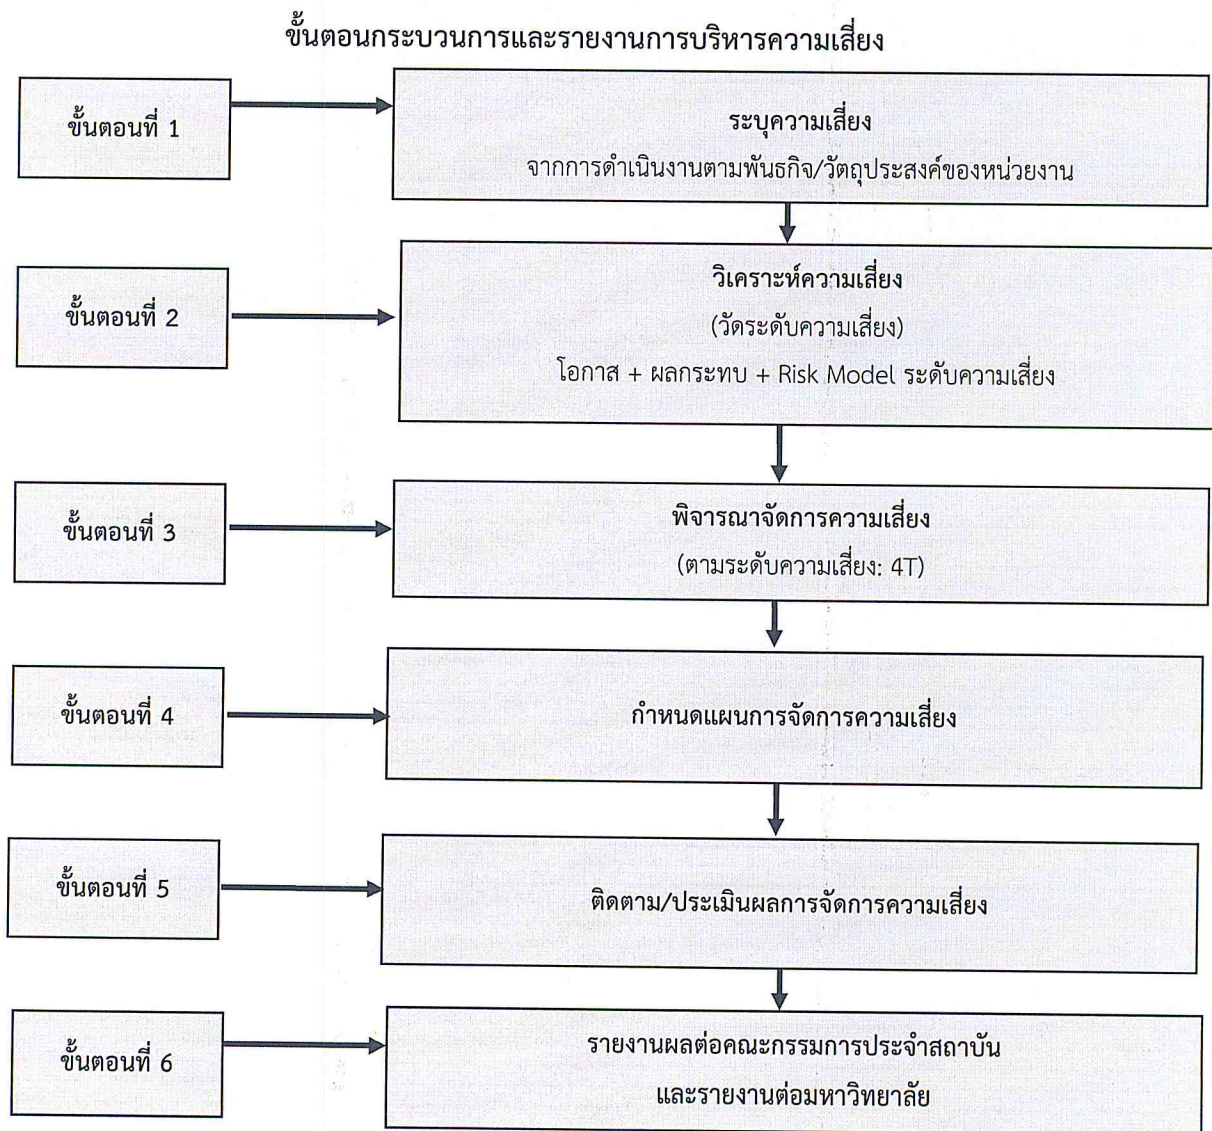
ขั้นตอนกระบวนการและรายงานการบริหารความเสี่ยง

ขั้นตอนที่ 1

ระบุความเสี่ยง
จากการดำเนินงานตามพันธกิจ/วัตถุประสงค์ของหน่วยงาน

ขั้นตอนที่ 2

วิเคราะห์ความเสี่ยง
(วัดระดับความเสี่ยง)
โอกาส + ผลกระทบ + Risk Model ระดับความเสี่ยง

ขั้นตอนที่ 3

พิจารณาจัดการความเสี่ยง
(ตามระดับความเสี่ยง: 4T)

ขั้นตอนที่ 4

กำหนดแผนการจัดการความเสี่ยง

ขั้นตอนที่ 5

ติดตาม/ประเมินผลการจัดการความเสี่ยง

ขั้นตอนที่ 6

รายงานผลต่อคณะกรรมการประจำสถาบัน
และรายงานต่อมหาวิทยาลัย